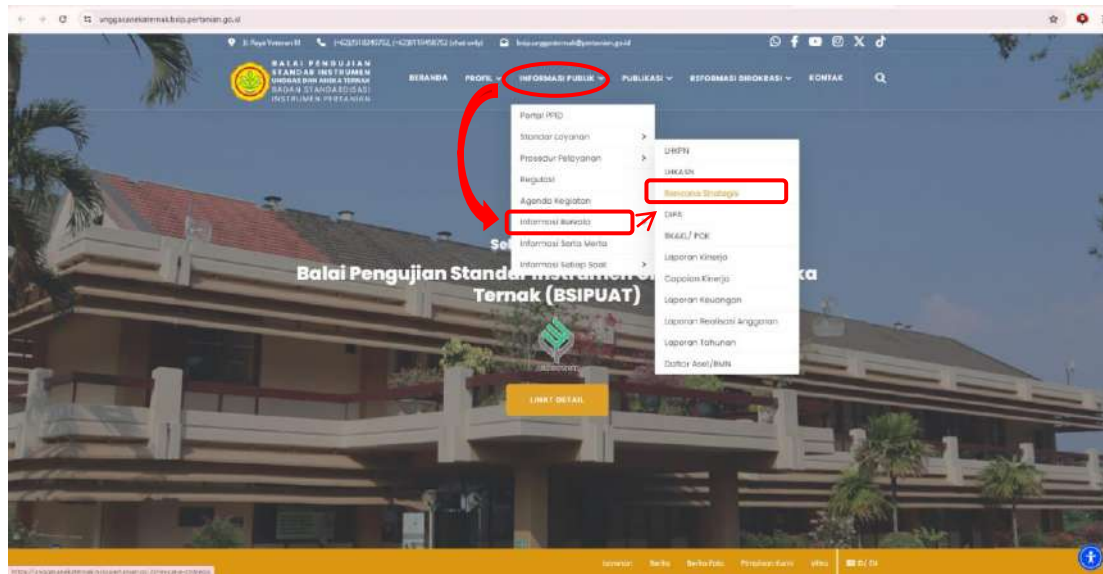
unggasaneкaternak.bsip.pertanian.go.id

Jl. Raya Veteran III (+62)2518240752, (+62)8119458752 (chat only) bsip.unggasternak@pertanian.go.id

BALAI PENGUJIAN STANDAR INSTRUMEN UNGGAS DAN ANEKA TERNAK BADAN STANDARDISASI INSTRUMEN PERTANIAN

BERANDA PROFIL INFORMASI PUBLIK PUBLIKASI REFORMASI BIROKRASI KONTAK

Portal PPID
Standar Layanan
Prosedur Pelayanan
Regulasi
Agenda Kegiatan
Informasi Berkala
Informasi Serta Merta
Informasi Setiap Saat

LHKPN
LHKASN
Rencana Strategis
DIPA
RKAKL/ POK
Laporan Kinerja
Capaian Kinerja
Laporan Keuangan
Laporan Realisasi Anggaran
Laporan Tahunan
Daftar Aset/BMN

Sel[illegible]
Balai Pengujian Standar Instrumen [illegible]ka Ternak (BSIPUAT)

LIHAT DETAIL

Layanan Berita Berita Foto Peraturan Kami Video ID/EN